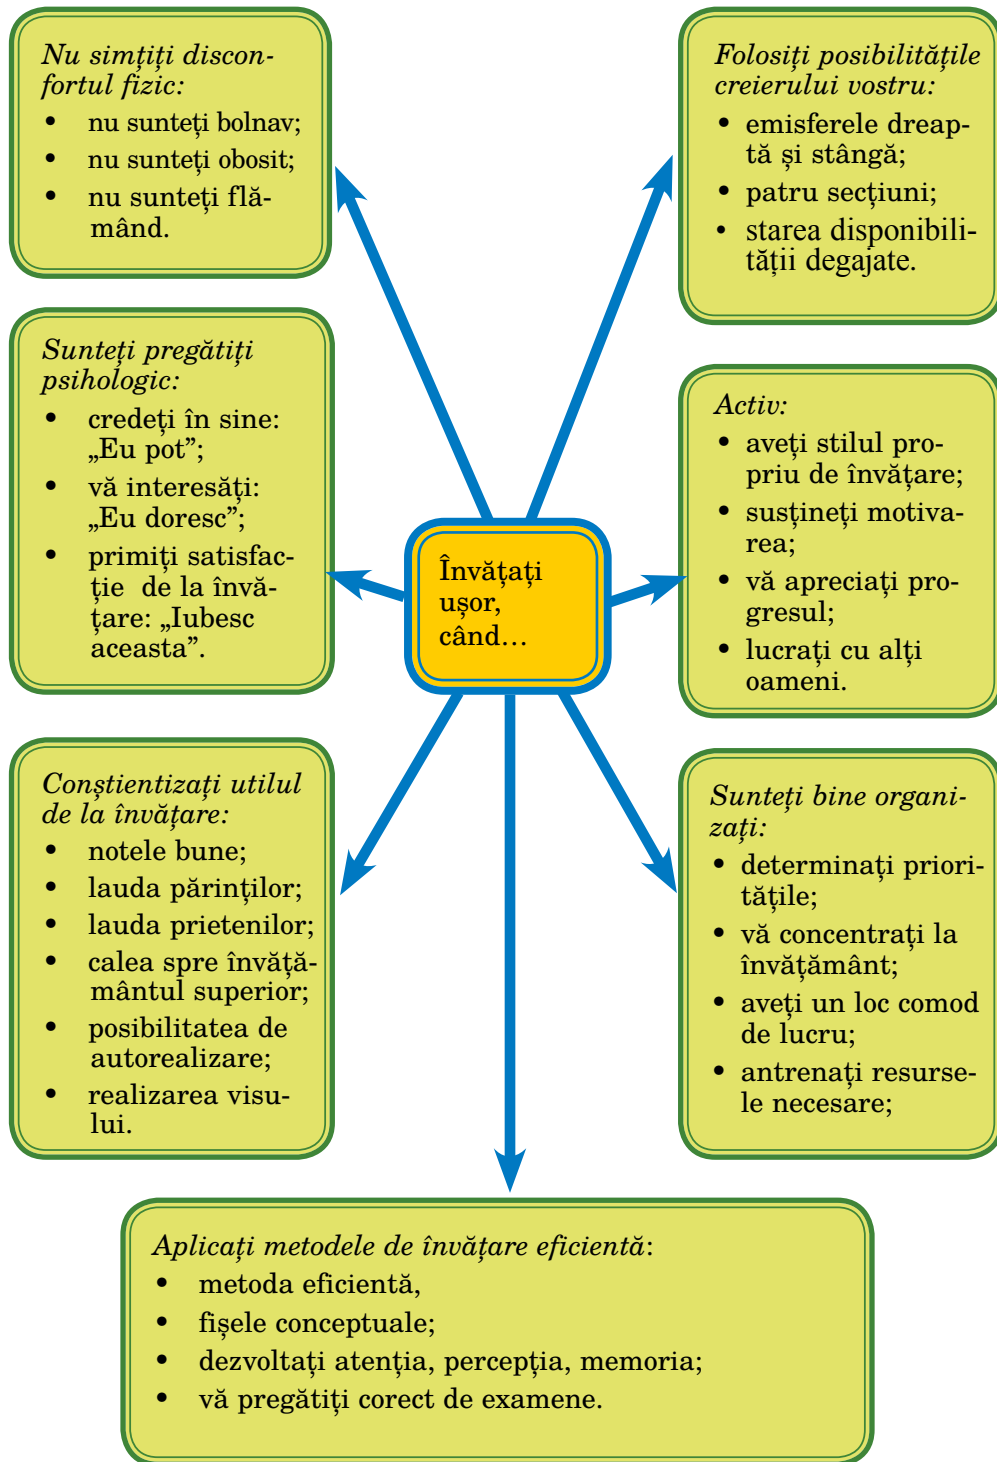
Nu simțiți disconfortul fizic:
- nu sunteți bolnav;
- nu sunteți obosit;
- nu sunteți flământ.

Folosiți posibilitățile creierului vostru:
- emisferele dreaptă și stângă;
- patru secțiuni;
- starea disponibilității degajate.

Sunteți pregătiți psihologic:
- credeți în sine: „Eu pot”;
- vă interesăți: „Eu doresc”;
- primiți satisfacție de la învățare: „Iubesc aceasta”.

Învățați ușor, când...

Activ:
- aveți stilul propriu de învățare;
- susțineți motivarea;
- vă apreciați progresul;
- lucrați cu alți oameni.

Conștientizați utilul de la învățare:
- notele bune;
- lauda părinților;
- lauda prietenilor;
- calea spre învățământul superior;
- posibilitatea de autorealizare;
- realizarea visului.

Sunteți bine organizați:
- determinați prioritățile;
- vă concentrați la învățământ;
- aveți un loc comod de lucru;
- antrenați resursele necesare;

Aplicați metodele de învățare eficientă:
- metoda eficientă,
- fișele conceptuale;
- dezvoltați atenția, percepția, memoria;
- vă pregătiți corect de examene.